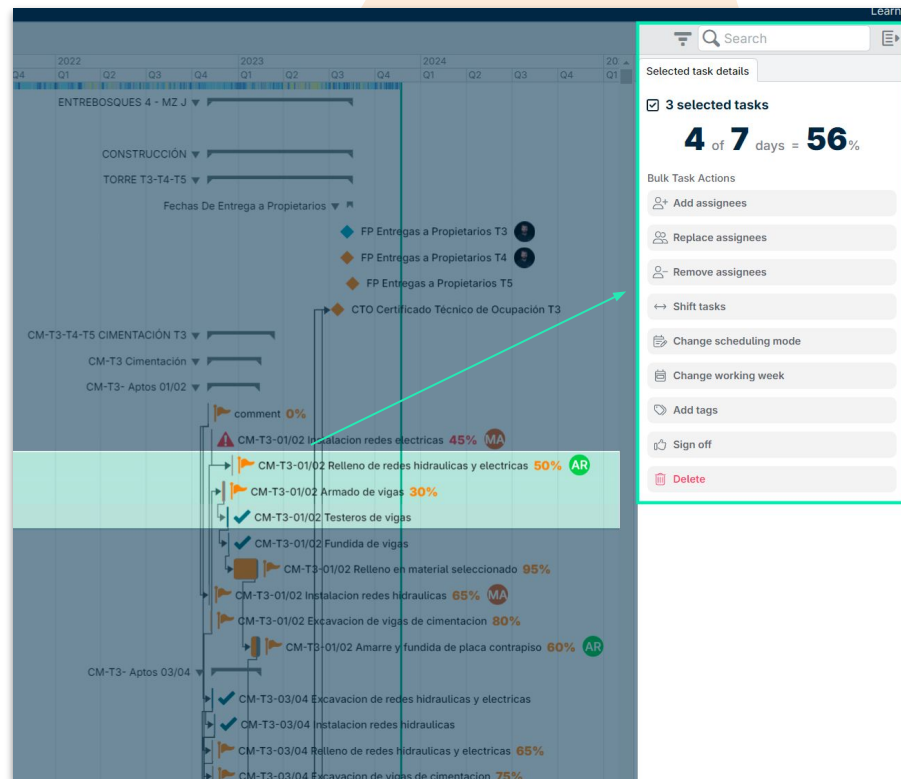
Learn

2022
Q4 Q1 Q2 Q3 Q4
2023
Q1 Q2 Q3 Q4
2024
Q1 Q2 Q3 Q4
20
Q1

ENTREBOSQUES 4 - MZ J
CONSTRUCCIÓN
TORRE T3-T4-T5
Fechas De Entrega a Propietarios
FP Entregas a Propietarios T3
FP Entregas a Propietarios T4
FP Entregas a Propietarios T5
CTO Certificado Técnico de Ocupación T3
CM-T3-T4-T5 CIMENTACIÓN T3
CM-T3 Cimentación
CM-T3- Aptos 01/02
comment 0%
CM-T3-01/02 Instalacion redes electricas 45% MA
CM-T3-01/02 Relleno de redes hidraulicas y electricas 50% AR
CM-T3-01/02 Armado de vigas 30%
CM-T3-01/02 Testeros de vigas
CM-T3-01/02 Fundida de vigas
CM-T3-01/02 Relleno en material seleccionado 95%
CM-T3-01/02 Instalacion redes hidraulicas 65% MA
CM-T3-01/02 Excavacion de vigas de cimentacion 80%
CM-T3-01/02 Amarre y fundida de placa contrapiso 60% AR
CM-T3- Aptos 03/04
CM-T3-03/04 Excavacion de redes hidraulicas y electricas
CM-T3-03/04 Instalacion redes hidraulicas
CM-T3-03/04 Relleno de redes hidraulicas y electricas 65%
CM-T3-03/04 Excavacion de vigas de cimentacion 75%

Search
Selected task details
3 selected tasks
4 of 7 days = 56%
Bulk Task Actions
Add assignees
Replace assignees
Remove assignees
Shift tasks
Change scheduling mode
Change working week
Add tags
Sign off
Delete